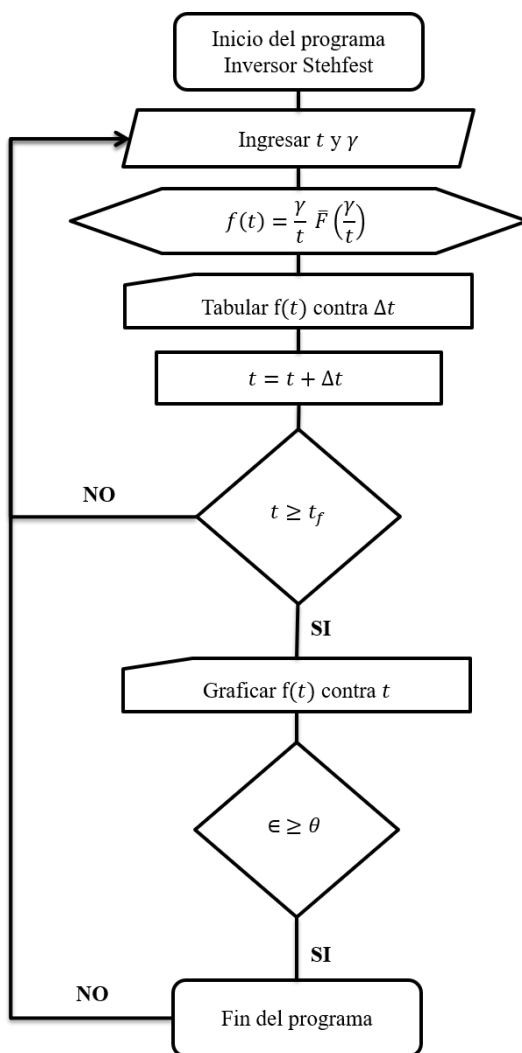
Inicio del programa Inversor Stehfest

Ingresar $t$ y $\gamma$

$f(t) = \frac{\gamma}{t} \bar{F}\left(\frac{\gamma}{t}\right)$

Tabular f$(t)$ contra $\Delta t$

$t = t + \Delta t$

NO

$t \geq t_f$

SI

Graficar f$(t)$ contra $t$

$\in \geq \theta$

SI

NO

Fin del programa